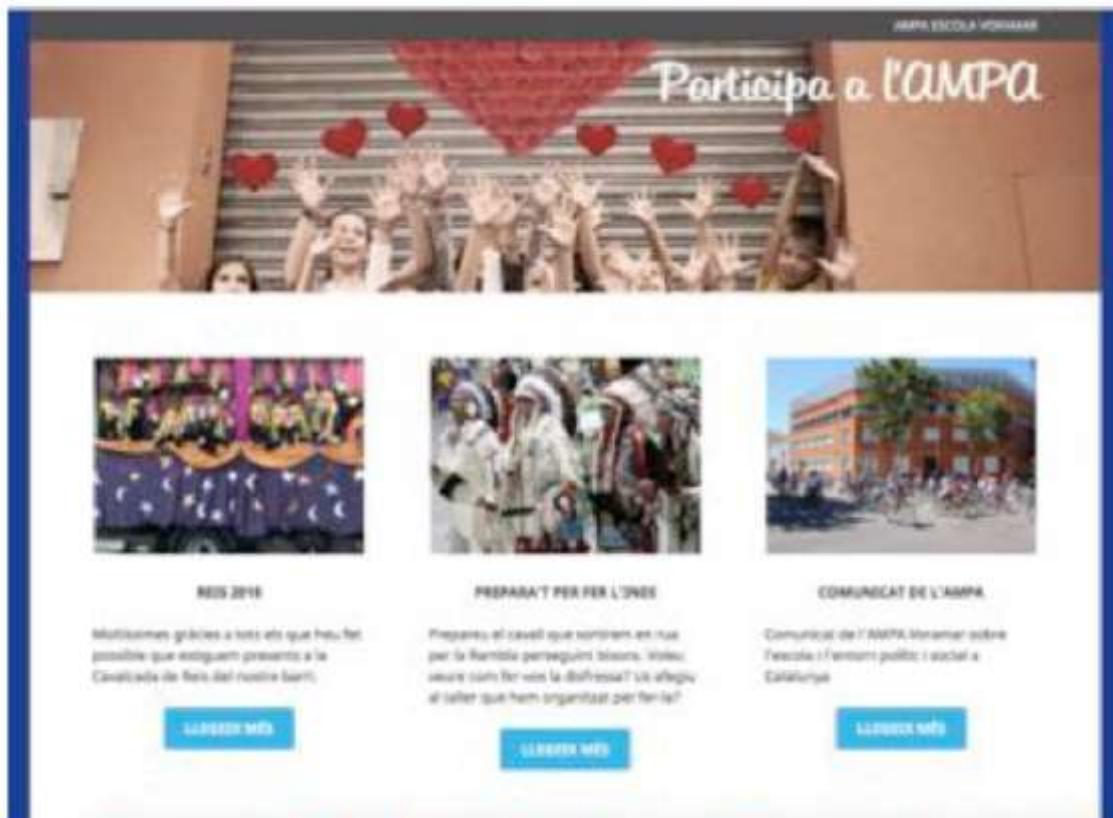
AMPA ESCOLA VORAMAR

Participa a l'AMPA

REIS 2018

Moltíssimes gràcies a tots els que heu fet possible que estiguem presents a la Cavalcada de Reis del nostre barri.

LLEGEIX MÉS

PREPARA'T PER FER L'INDI

Prepareu el cavall que sortirem en rua per la Rambla perseguint bisons. Voleu veure com fer-vos la disfressa? Us afegiu al taller que hem organitzat per fer-la?

LLEGEIX MÉS

COMUNICAT DE L'AMPA

Comunicat de l'AMPA Voramar sobre l'escola i l'entorn polític i social a Catalunya

LLEGEIX MÉS